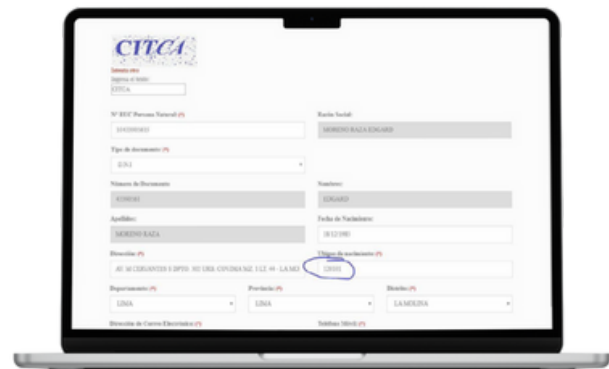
CITCA

Generar otro
Ingrese el texto:
CITCA

Nº RUC Persona Natural (*)
10430903003

Razón Social:
MORENO RAZA EDGARD

Tipo de documento (*)
D.N.I

Número de Documento:
43390301

Nombres:
EDGARD

Apellidos:
MORENO RAZA

Fecha de Nacimiento:
18/12/1985

Dirección (*)
AV. 16 CERVANTES E DPTO. 303 URB. COVIMA MZ. 3 LT. 44 - LA MO

Ubigeo de nacimiento (*)
150101

Departamento (*)
LIMA

Provincia (*)
LIMA

Distrito (*)
LA MOLINA

Dirección de Correo Electrónico (*)

Teléfono Móvil (*)